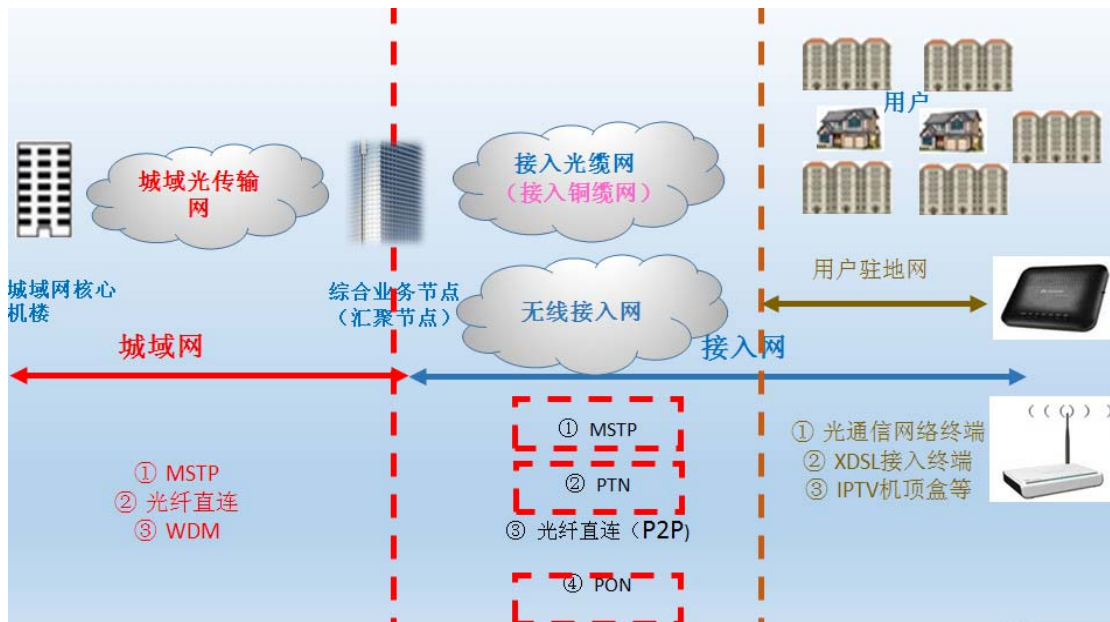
用户

城域光传输网

接入光缆网
（接入铜缆网）

城域网核心机楼

综合业务节点
（汇聚节点）

无线接入网

用户驻地网

城域网

接入网

① MSTP

② PTN

③ 光纤直连（P2P）

④ PON

① MSTP
② 光纤直连
③ WDM

① 光通信网络终端
② XDSL接入终端
③ IPTV机顶盒等